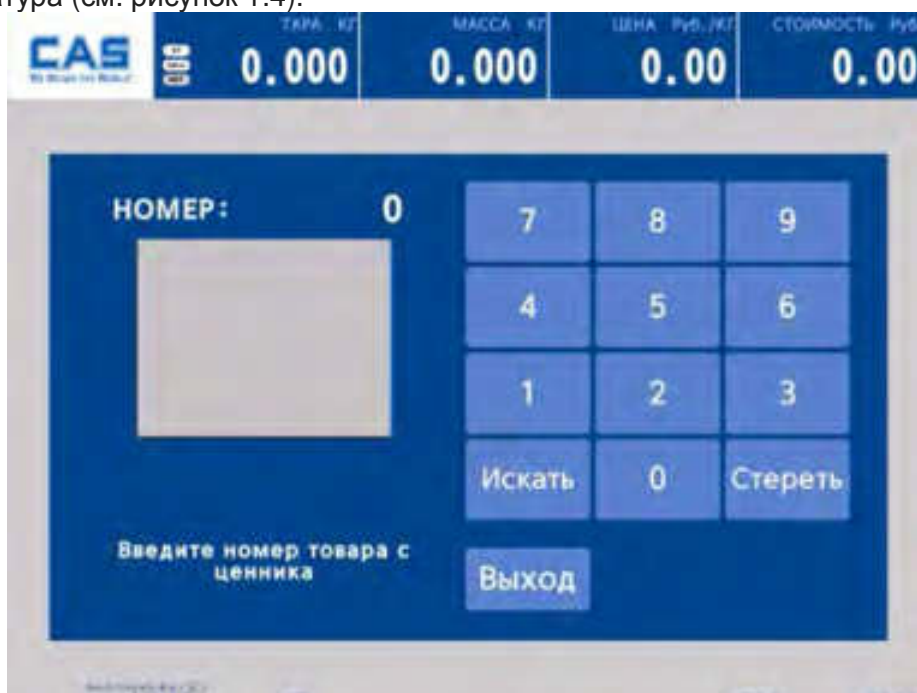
тура (см. рисунок 1.4).

CAS
We Weigh the World

ТАРА КГ
0.000

МАССА КГ
0.000

ЦЕНА Руб./КГ
0.00

СТОИМОСТЬ Руб
0.00

НОМЕР: 0

| 7 | 8 | 9 |
|---|---|---|
| 4 | 5 | 6 |
| 1 | 2 | 3 |
| Искать | 0 | Стереть |

Введите номер товара с ценника

Выход

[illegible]